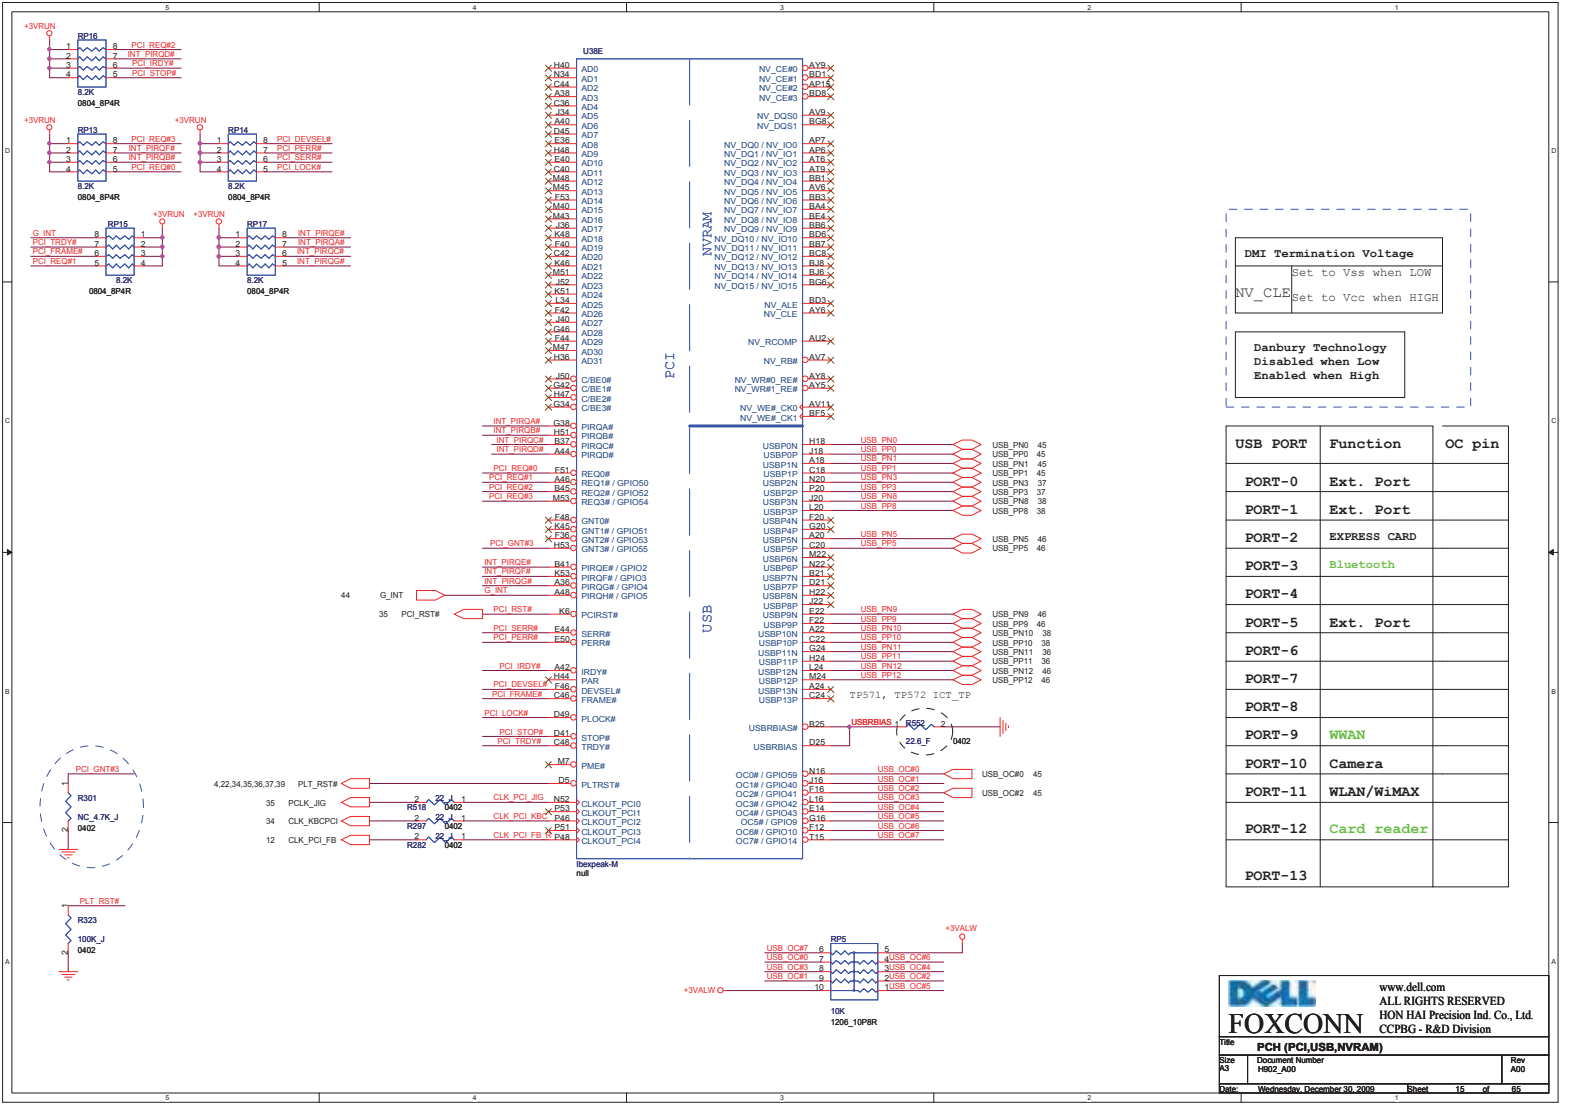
5 4 3 2 1

+3VRUN
RP16
1 8 PCI_REQ#2
2 7 INT_PIRQD#
3 6 PCI_IRDY#
4 5 PCI_STOP#
8.2K
0804_8P4R

+3VRUN
RP13
1 8 PCI_REQ#3
2 7 INT_PIRQF#
3 6 INT_PIRQB#
4 5 PCI_REQ#0
8.2K
0804_8P4R

+3VRUN
RP14
1 8 PCI_DEVSEL#
2 7 PCI_PERR#
3 6 PCI_SERR#
4 5 PCI_LOCK#
8.2K
0804_8P4R

+3VRUN +3VRUN
RP15
G_INT 8 1
PCI_TRDY# 7 2
PCI_FRAME# 6 3
PCI_REQ#1 5 4
8.2K
0804_8P4R

RP17
1 8 INT_PIRQE#
2 7 INT_PIRQA#
3 6 INT_PIRQC#
4 5 INT_PIRQG#
8.2K
0804_8P4R

U38E
H40 AD0
N34 AD1
C44 AD2
A38 AD3
C36 AD4
J34 AD5
A40 AD6
D45 AD7
E36 AD8
H48 AD9
E40 AD10
C40 AD11
M48 AD12
M45 AD13
F53 AD14
M40 AD15
M43 AD16
J36 AD17
K48 AD18
F40 AD19
C42 AD20
K46 AD21
M51 AD22
J52 AD23
K51 AD24
L34 AD25
F42 AD26
J40 AD27
G46 AD28
F44 AD29
M47 AD30
H36 AD31
J50 C/BE0#
G42 C/BE1#
H47 C/BE2#
G34 C/BE3#
INT_PIRQA# G38 PIRQA#
INT_PIRQB# H51 PIRQB#
INT_PIRQC# B37 PIRQC#
INT_PIRQD# A44 PIRQD#
PCI_REQ#0 F51 REQ0#
PCI_REQ#1 A46 REQ1# / GPIO50
PCI_REQ#2 B45 REQ2# / GPIO52
PCI_REQ#3 M53 REQ3# / GPIO54
F48 GNT0#
K45 GNT1# / GPIO51
F36 GNT2# / GPIO53
PCI_GNT#3 H53 GNT3# / GPIO55
INT_PIRQE# B41 PIRQE# / GPIO2
INT_PIRQF# K53 PIRQF# / GPIO3
INT_PIRQG# A36 PIRQG# / GPIO4
G_INT A48 PIRQH# / GPIO5
44 G_INT
35 PCI_RST#
PCI_RST# K6 PCIRST#
PCI_SERR# E44 SERR#
PCI_PERR# E50 PERR#
PCI_IRDY# A42 IRDY#
H44 PAR
PCI_DEVSEL# F46 DEVSEL#
PCI_FRAME# C46 FRAME#
PCI_LOCK# D49 PLOCK#
PCI_STOP# D41 STOP#
PCI_TRDY# C48 TRDY#
M7 PME#
4,22,34,35,36,37,39 PLT_RST# D5 PLTRST#
35 PCLK_JIG R518 2 22_J 1 0402 CLK_PCI_JIG N52 CLKOUT_PCI0
34 CLK_KBCPCI R297 2 22_J 1 0402 CLK_PCI_KBC P53 CLKOUT_PCI1
P46 CLKOUT_PCI2
12 CLK_PCI_FB R282 2 22_J 1 0402 CLK_PCI_FB P51 CLKOUT_PCI3
P48 CLKOUT_PCI4
Ibexpeak-M
null
PCI
NVRAM
USB

NV_CE#0 AY9
NV_CE#1 BD1
NV_CE#2 AP15
NV_CE#3 BD8
NV_DQS0 AV9
NV_DQS1 BG8
NV_DQ0 / NV_IO0 AP7
NV_DQ1 / NV_IO1 AP6
NV_DQ2 / NV_IO2 AT6
NV_DQ3 / NV_IO3 AT9
NV_DQ4 / NV_IO4 BB1
NV_DQ5 / NV_IO5 AV6
NV_DQ6 / NV_IO6 BB3
NV_DQ7 / NV_IO7 BA4
NV_DQ8 / NV_IO8 BE4
NV_DQ9 / NV_IO9 BB6
NV_DQ10 / NV_IO10 BD6
NV_DQ11 / NV_IO11 BB7
NV_DQ12 / NV_IO12 BC8
NV_DQ13 / NV_IO13 BJ8
NV_DQ14 / NV_IO14 BJ6
NV_DQ15 / NV_IO15 BG6
NV_ALE BD3
NV_CLE AY6
NV_RCOMP AU2
NV_RB# AV7
NV_WR#0_RE# AY8
NV_WR#1_RE# AY5
NV_WE#_CK0 AV11
NV_WE#_CK1 BF5

USBP0N H18 USB_PN0 USB_PN0 45
USBP0P J18 USB_PP0 USB_PP0 45
USBP1N A18 USB_PN1 USB_PN1 45
USBP1P C18 USB_PP1 USB_PP1 45
USBP2N N20 USB_PN3 USB_PN3 37
USBP2P P20 USB_PP3 USB_PP3 37
USBP3N J20 USB_PN8 USB_PN8 38
USBP3P L20 USB_PP8 USB_PP8 38
USBP4N F20
USBP4P G20
USBP5N A20 USB_PN5 USB_PN5 46
USBP5P C20 USB_PP5 USB_PP5 46
USBP6N M22
USBP6P N22
USBP7N B21
USBP7P D21
USBP8N H22
USBP8P J22
USBP9N E22 USB_PN9 USB_PN9 46
USBP9P F22 USB_PP9 USB_PP9 46
USBP10N A22 USB_PN10 USB_PN10 38
USBP10P C22 USB_PP10 USB_PP10 38
USBP11N G24 USB_PN11 USB_PN11 36
USBP11P H24 USB_PP11 USB_PP11 36
USBP12N L24 USB_PN12 USB_PN12 46
USBP12P M24 USB_PP12 USB_PP12 46
USBP13N A24
USBP13P C24
TP571, TP572 ICT_TP
USBRBIAS# B25 USBRBIAS R552 1 2 22.6_F 0402
USBRBIAS D25
OC0# / GPIO59 N16 USB_OC#0 USB_OC#0 45
OC1# / GPIO40 J16 USB_OC#1
OC2# / GPIO41 F16 USB_OC#2 USB_OC#2 45
OC3# / GPIO42 L16 USB_OC#3
OC4# / GPIO43 E14 USB_OC#4
OC5# / GPIO9 G16 USB_OC#5
OC6# / GPIO10 F12 USB_OC#6
OC7# / GPIO14 T15 USB_OC#7

PCI_GNT#3
R301
NC_4.7K_J
0402

PLT_RST#
R323
100K_J
0402

+3VALW
RP5
USB_OC#7 6 5
USB_OC#0 7 4 USB_OC#6
USB_OC#3 8 3 USB_OC#4
USB_OC#1 9 2 USB_OC#2
+3VALW 10 1 USB_OC#5
10K
1206_10P8R

DMI Termination Voltage
NV_CLE Set to Vss when LOW
Set to Vcc when HIGH

Danbury Technology
Disabled when Low
Enabled when High

| USB PORT | Function | OC pin |
|---|---|---|
| PORT-0 | Ext. Port | |
| PORT-1 | Ext. Port | |
| PORT-2 | EXPRESS CARD | |
| PORT-3 | Bluetooth | |
| PORT-4 | | |
| PORT-5 | Ext. Port | |
| PORT-6 | | |
| PORT-7 | | |
| PORT-8 | | |
| PORT-9 | WWAN | |
| PORT-10 | Camera | |
| PORT-11 | WLAN/WiMAX | |
| PORT-12 | Card reader | |
| PORT-13 | | |

DELL
FOXCONN
www.dell.com
ALL RIGHTS RESERVED
HON HAI Precision Ind. Co., Ltd.
CCPBG - R&D Division
Title PCH (PCI,USB,NVRAM)
Size A3 Document Number H902_A00 Rev A00
Date: Wednesday, December 30, 2009 Sheet 15 of 65

D C B A